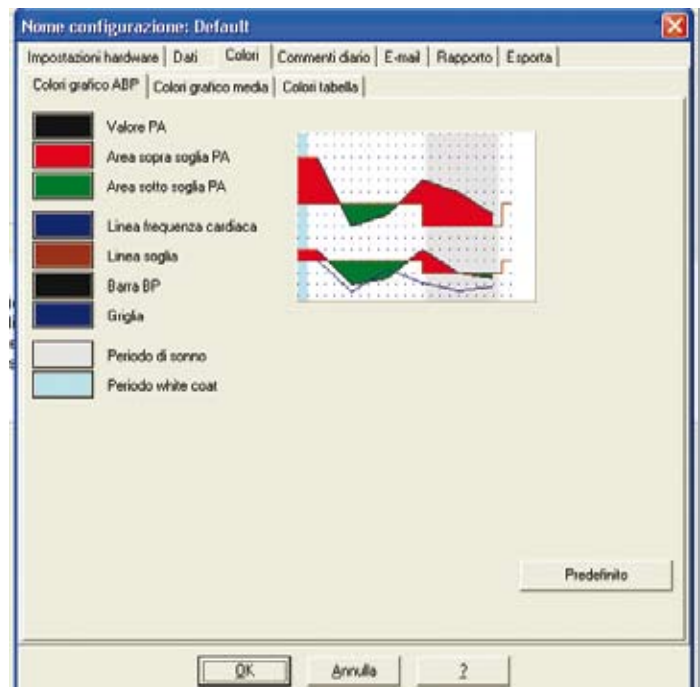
Nome configurazione: Default

Impostazioni hardware | Dati | Colori | Commenti diario | E-mail | Rapporto | Esporta

Colori grafico ABP | Colori grafico media | Colori tabella

Valore PA
Area sopra soglia PA
Area sotto soglia PA
Linea frequenza cardiaca
Linea soglia
Barra BP
Griglia
Periodo di sonno
Periodo white coat

Predefinito

OK
Annulla
?